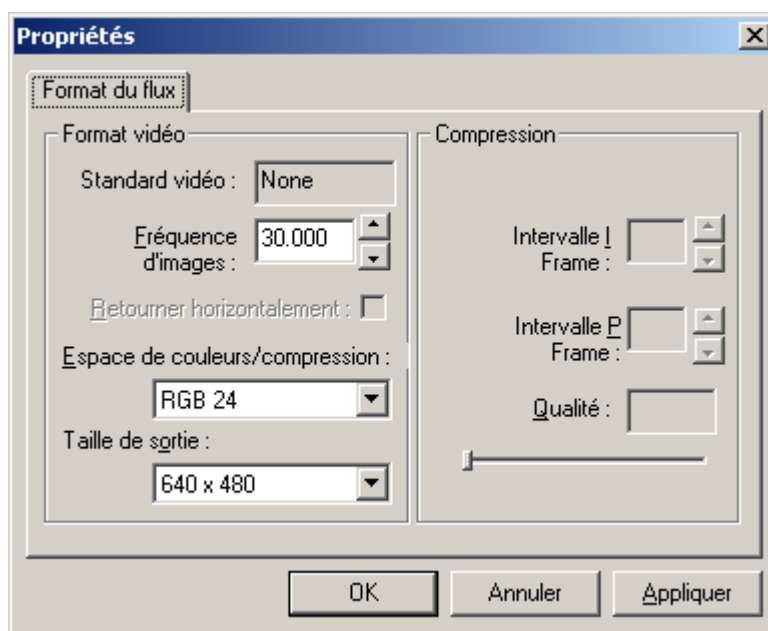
Propriétés

Format du flux

Format vidéo

Standard vidéo : None

Fréquence d'images : 30.000

Retourner horizontalement :

Espace de couleurs/compression :

RGB 24

Taille de sortie :

640 x 480

Compression

Intervalle I Frame :

Intervalle P Frame :

Qualité :

OK

Annuler

Appliquer